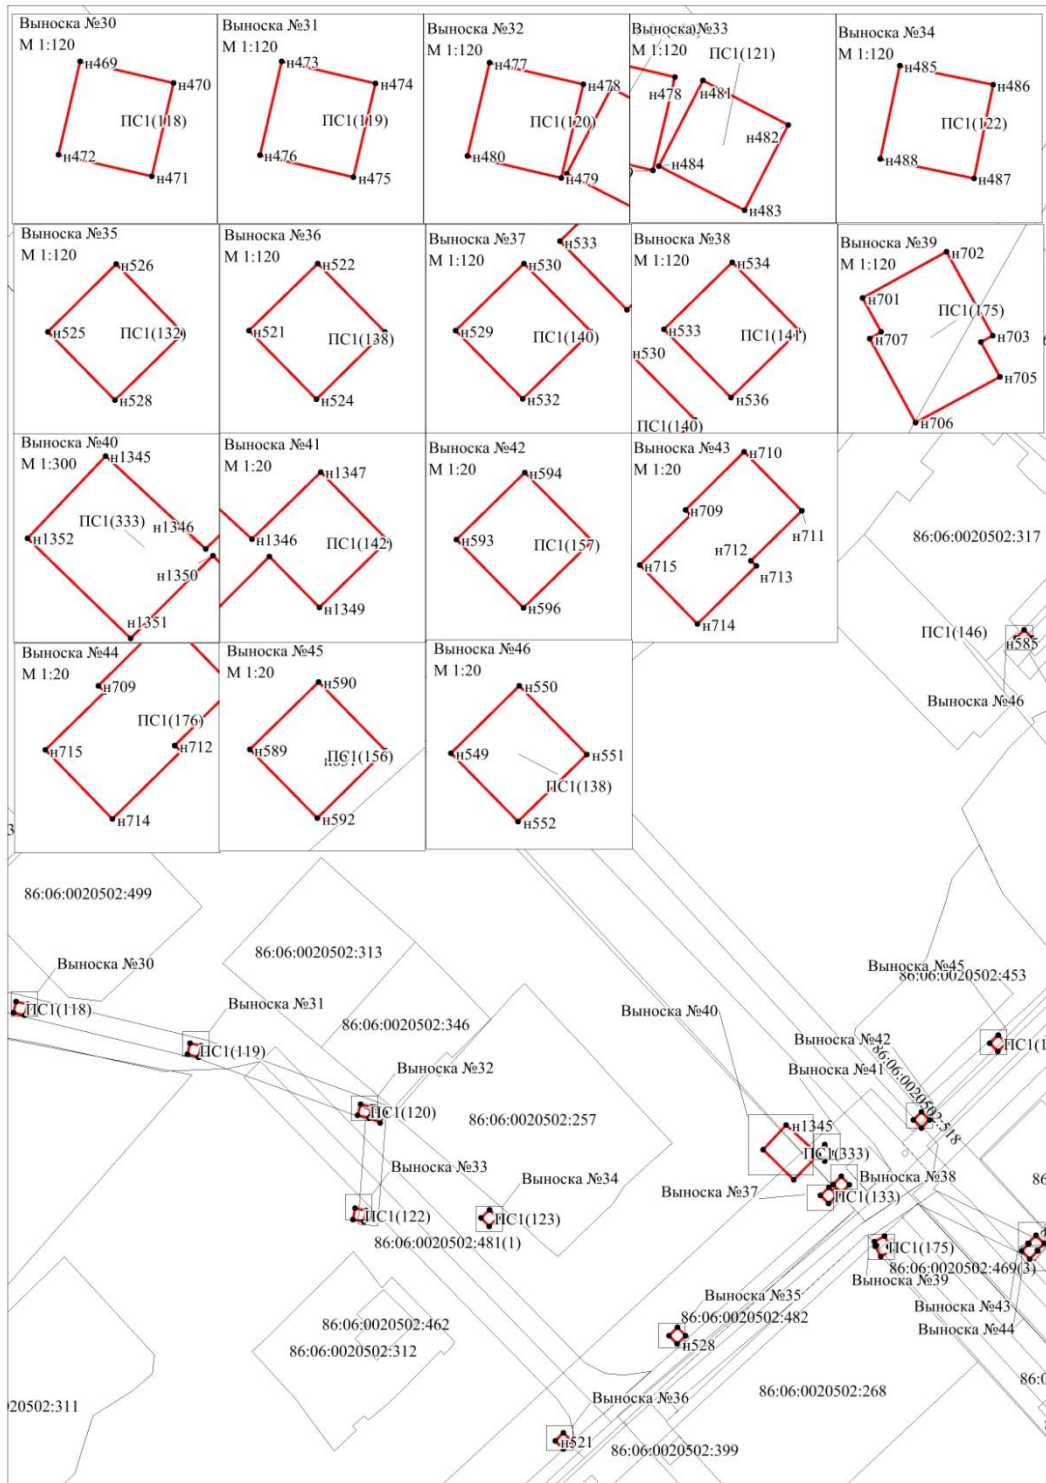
Выноска №30
М 1:120
н469
н470
ПС1(118)
н472
н471

Выноска №31
М 1:120
н473
н474
ПС1(119)
н476
н475

Выноска №32
М 1:120
н477
н478
ПС1(120)
н480
н479

Выноска №33
М 1:120
ПС1(121)
н478
н481
н482
н484
н483

Выноска №34
М 1:120
н485
н486
ПС1(122)
н488
н487

Выноска №35
М 1:120
н526
н525
ПС1(132)
н528

Выноска №36
М 1:120
н522
н521
ПС1(138)
н524

Выноска №37
М 1:120
н533
н530
н529
ПС1(140)
н532

Выноска №38
М 1:120
н534
н533
ПС1(141)
н530
н536
ПС1(140)

Выноска №39
М 1:120
н702
н701
ПС1(175)
н707
н703
н705
н706

Выноска №40
М 1:300
н1345
ПС1(333)
н1346
н1352
н1350
н1351

Выноска №41
М 1:20
н1347
н1346
ПС1(142)
н1349

Выноска №42
М 1:20
н594
н593
ПС1(157)
н596

Выноска №43
М 1:20
н710
н709
н711
н712
н715
н713
н714

86:06:0020502:317
ПС1(146)
н585
Выноска №46

Выноска №44
М 1:20
н709
ПС1(176)
н715
н712
н714

Выноска №45
М 1:20
н590
н589
ПС1(156)
н592

Выноска №46
М 1:20
н550
н549
н551
ПС1(138)
н552

86:06:0020502:499
Выноска №30
ПС1(118)
86:06:0020502:313
Выноска №31
86:06:0020502:346
ПС1(119)
Выноска №32
ПС1(120)
86:06:0020502:257
Выноска №33
Выноска №34
ПС1(122)
ПС1(123)
86:06:0020502:481(1)
86:06:0020502:462
86:06:0020502:312
20502:311
Выноска №45
86:06:0020502:453
Выноска №40
ПС1(1
Выноска №42
Выноска №41
86:06:0020502:518
н1345
ПС1(333)
Выноска №38
Выноска №37
ПС1(133)
ПС1(175)
86:06:0020502:469(3)
Выноска №39
Выноска №35
86:06:0020502:482
н528
Выноска №43
Выноска №44
Выноска №36
86:06:0020502:268
н521
86:06:0020502:399